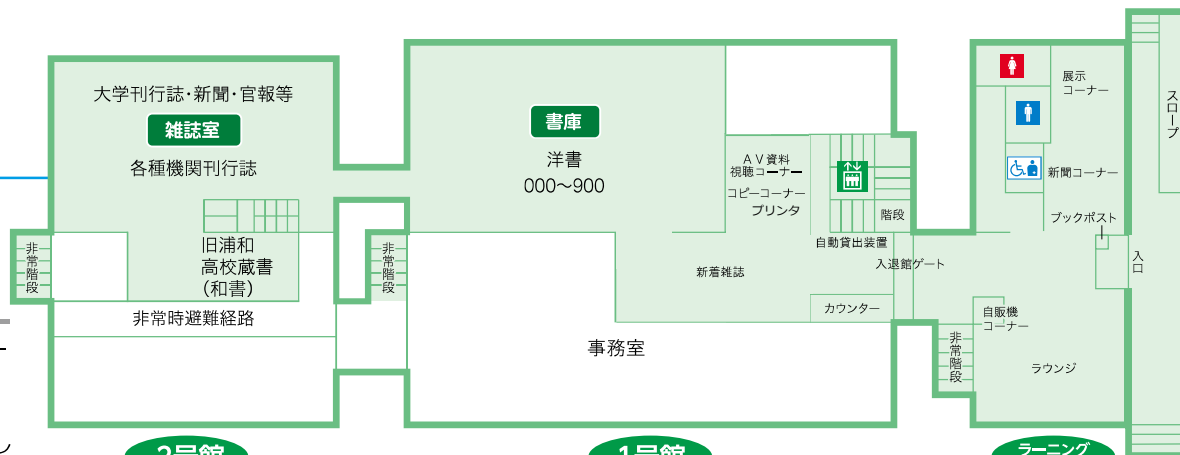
大学刊行誌・新聞・官報等

雑誌室

各種機関刊行誌

旧浦和
高校蔵書
(和書)

非常階段

非常時避難経路

書庫

洋書
000〜900

非常階段

事務室

AV資料
視聴コーナー

コピーコーナー
プリンタ

階段

自動貸出装置

新着雑誌

入退館ゲート

カウンター

展示
コーナー

新聞コーナー

ブックポスト

入口

スロープ

自販機
コーナー

非常階段

ラウンジ

ラーニング

2号館

1号館